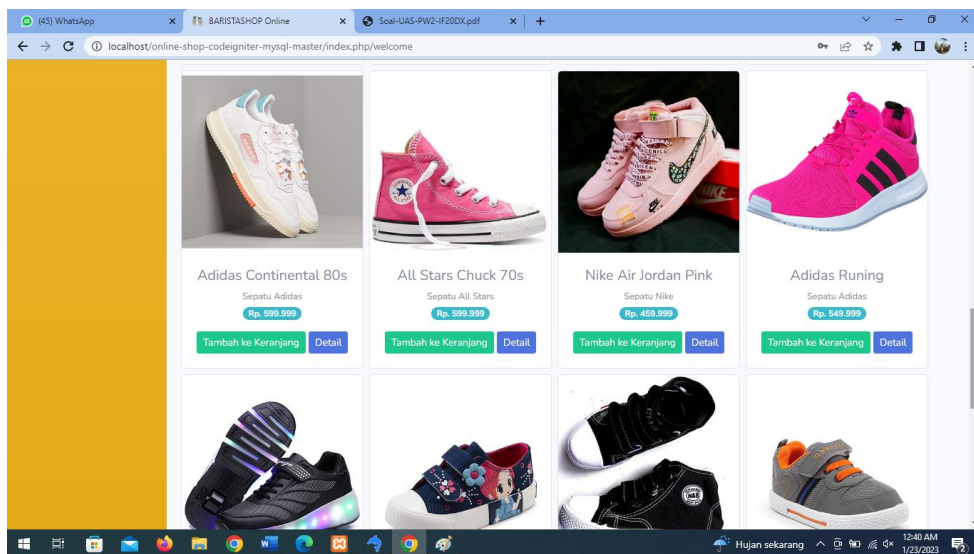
(45) WhatsApp
BARISTASHOP Online
Soal-UAS-PW2-IF20DX.pdf
localhost/online-shop-codeigniter-mysql-master/index.php/welcome

Adidas Continental 80s
Sepatu Adidas
Rp. 599.999
Tambah ke Keranjang
Detail

All Stars Chuck 70s
Sepatu All Stars
Rp. 599.999
Tambah ke Keranjang
Detail

Nike Air Jordan Pink
Sepatu Nike
Rp. 459.999
Tambah ke Keranjang
Detail

Adidas Runing
Sepatu Adidas
Rp. 549.999
Tambah ke Keranjang
Detail

Hujan sekarang
12:40 AM
1/23/2023